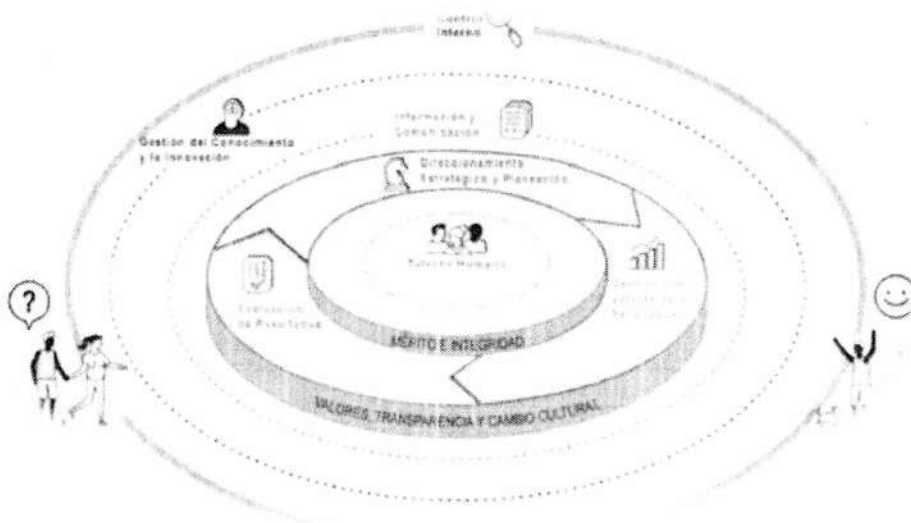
Control Interno

Gestión del Conocimiento y la Innovación

Información y Comunicación

Direccionamiento Estratégico y Planeación

Talento Humano

Gestión con Valores para Resultados

Evaluación de Resultados

?

MÉRITO E INTEGRIDAD

VALORES, TRANSPARENCIA Y CAMBIO CULTURAL